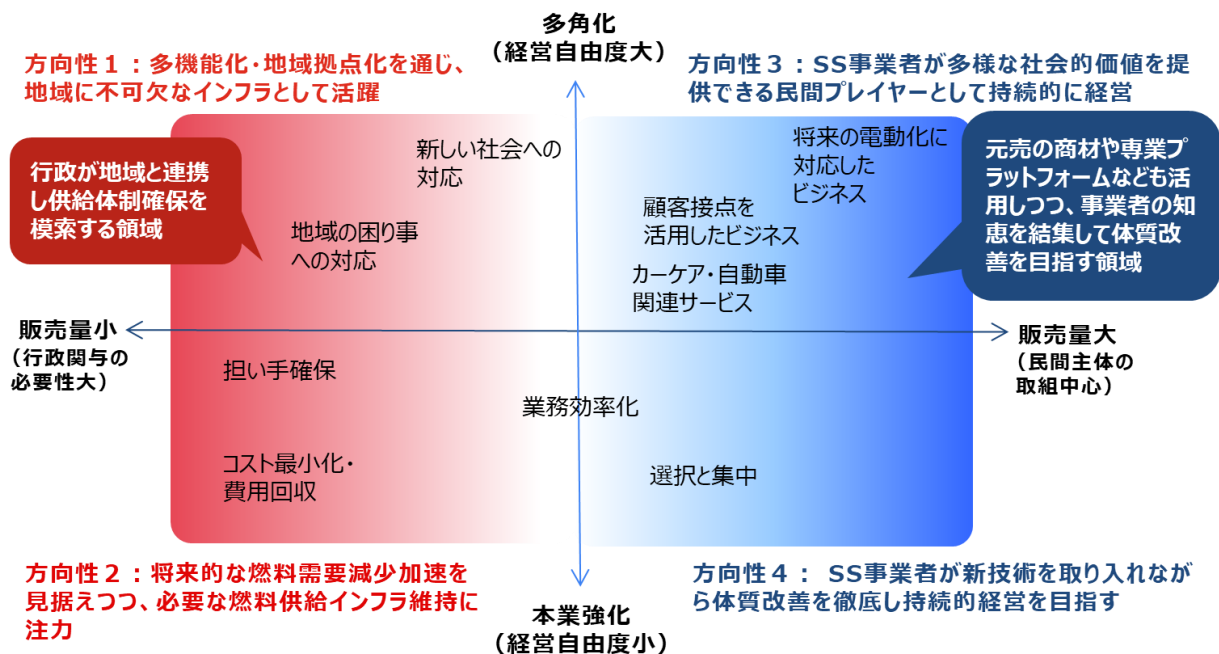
多角化
（経営自由度大）

方向性１：多機能化・地域拠点化を通じ、地域に不可欠なインフラとして活躍

方向性３：SS事業者が多様な社会的価値を提供できる民間プレイヤーとして持続的に経営

行政が地域と連携し供給体制確保を模索する領域

新しい社会への対応

地域の困り事への対応

将来の電動化に対応したビジネス

顧客接点を活用したビジネス

カーケア・自動車関連サービス

元売の商材や専業プラットフォームなども活用しつつ、事業者の知恵を結集して体質改善を目指す領域

販売量小
（行政関与の必要性大）

販売量大
（民間主体の取組中心）

担い手確保

業務効率化

コスト最小化・費用回収

選択と集中

方向性２：将来的な燃料需要減少加速を見据えつつ、必要な燃料供給インフラ維持に注力

方向性４： SS事業者が新技術を取り入れながら体質改善を徹底し持続的経営を目指す

本業強化
（経営自由度小）